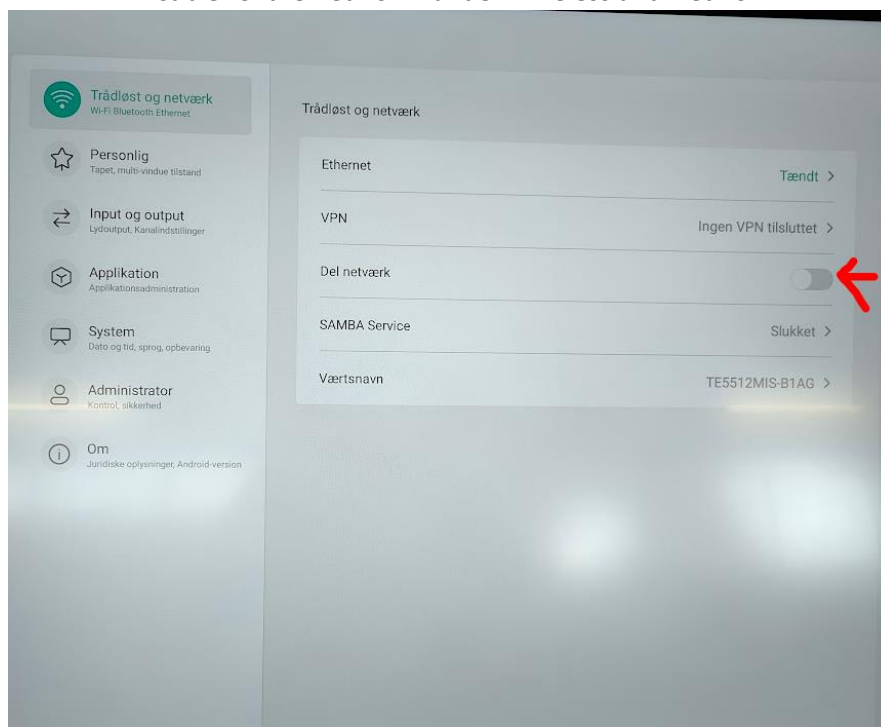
Trådløst og netværk
Wi-Fi Bluetooth Ethernet

Personlig
Tapet, multi-vindue tilstand

Input og output
Lydoutput, Kanalindstillinger

Applikation
Applikationsadministration

System
Dato og tid, sprog, opbevaring

Administrator
Kontrol, sikkerhed

Om
Juridiske oplysninger, Android-version

Trådløst og netværk

Ethernet
Tændt >

VPN
Ingen VPN tilsluttet >

Del netværk

SAMBA Service
Slukket >

Værtsnavn
TE5512MIS-B1AG >